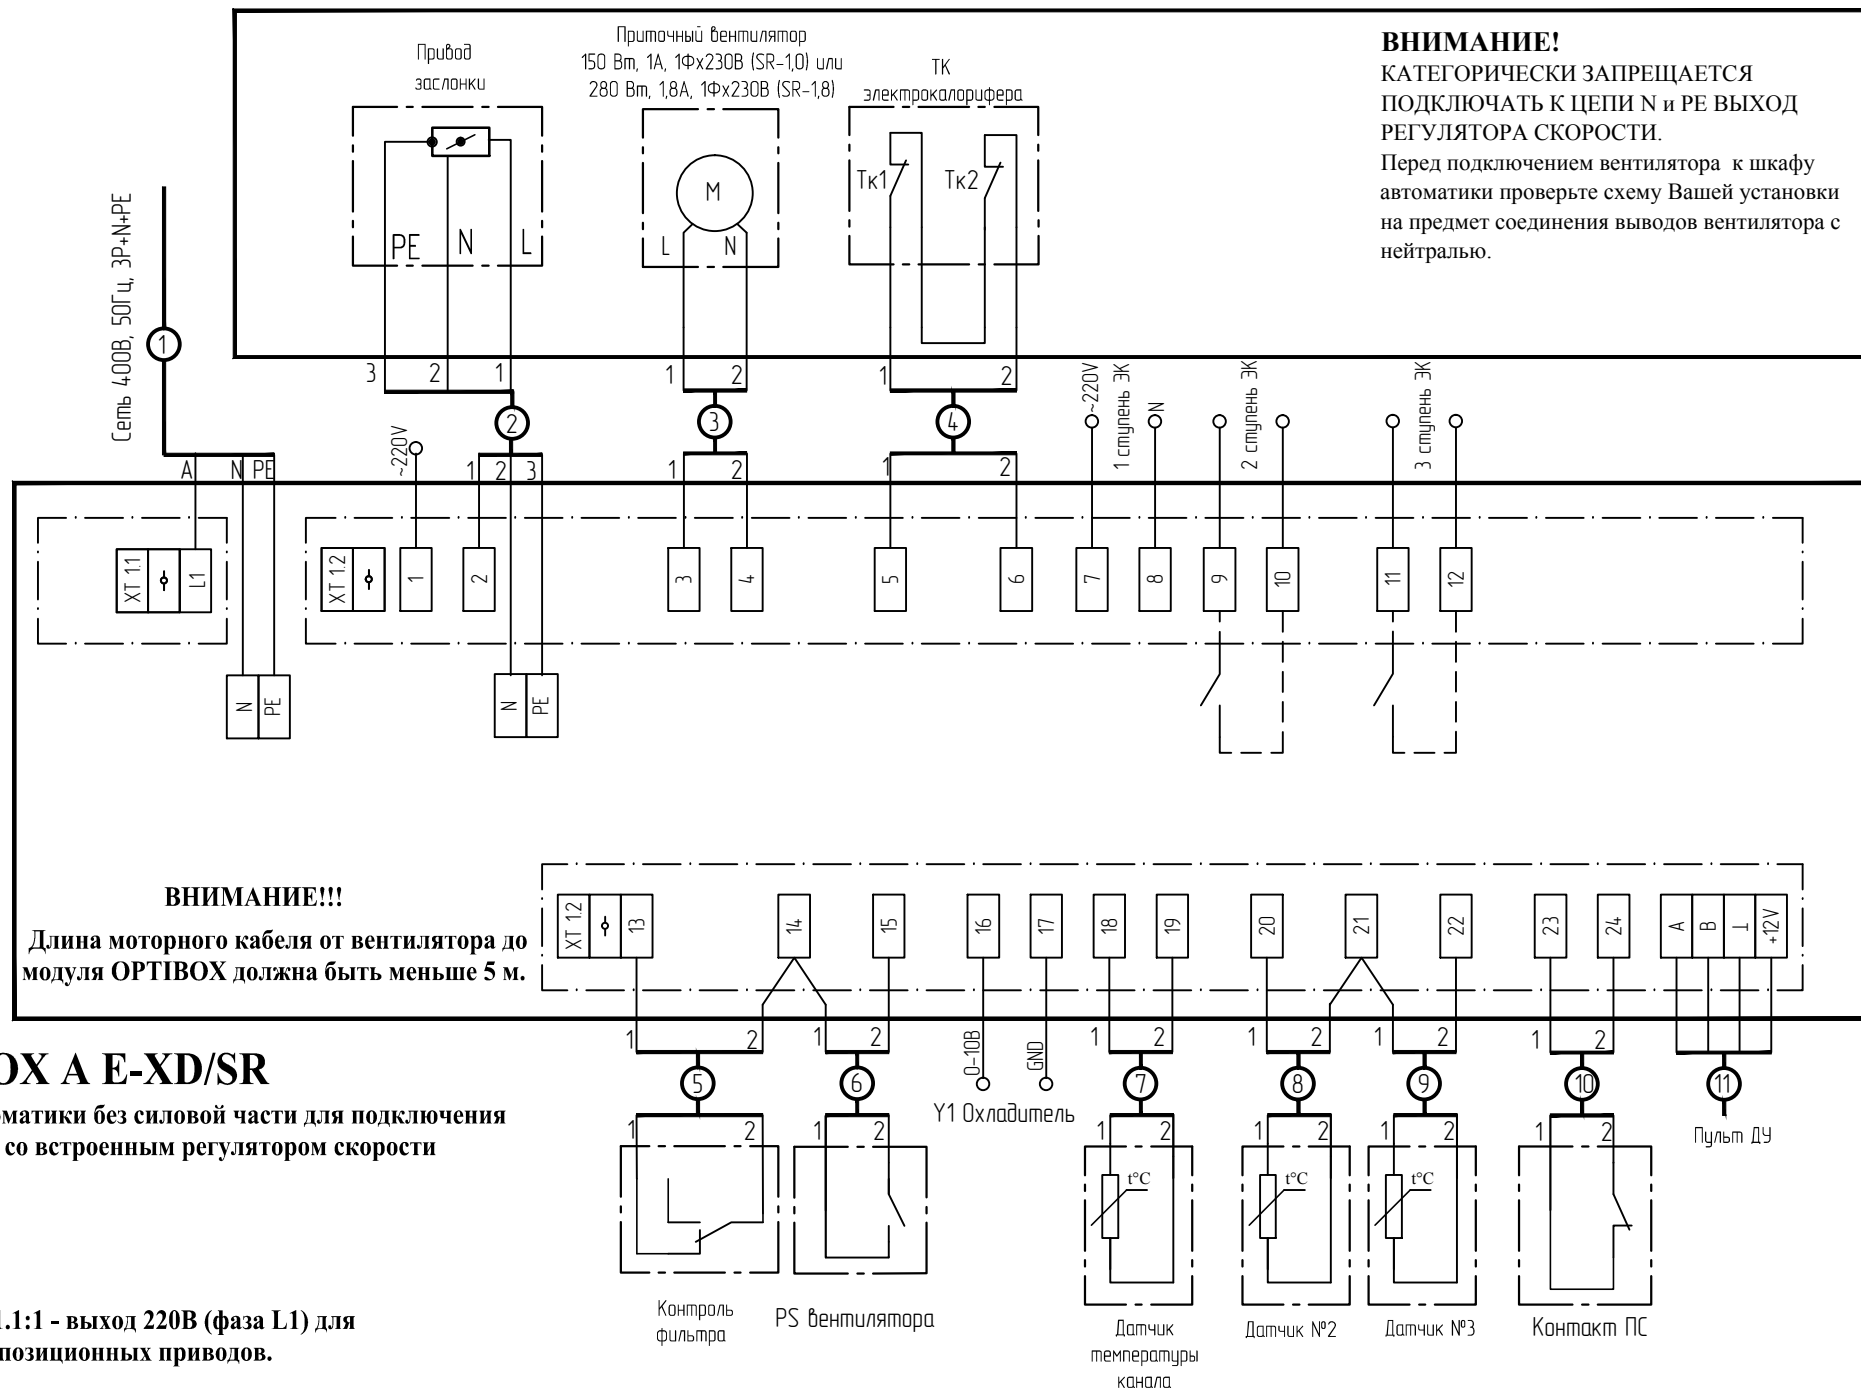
Привод заслонки

Приточный вентилятор 150 Вт, 1А, 1Фх230В (SR-1,0) или 280 Вт, 1,8А, 1Фх230В (SR-1,8)

ТК электрокалорифера

**ВНИМАНИЕ!**
КАТЕГОРИЧЕСКИ ЗАПРЕЩАЕТСЯ ПОДКЛЮЧАТЬ К ЦЕПИ N и PE ВЫХОД РЕГУЛЯТОРА СКОРОСТИ.
Перед подключением вентилятора к шкафу автоматики проверьте схему Вашей установки на предмет соединения выводов вентилятора с нейтралью.

PE N L
M
L N
Тк1 Тк2

Сеть 400В, 50Гц, 3Р+N+PE
1

3 2 1
1 2
1 2
2 3 4

~220V 1 ступень ЭК N 2 ступень ЭК 3 ступень ЭК

A N PE
~220V
1 2 3
1 2
1 2

XT 1.1 L1
XT 1.2 1 2 3 4 5 6 7 8 9 10 11 12
N PE
N PE

**ВНИМАНИЕ!!!**
**Длина моторного кабеля от вентилятора до модуля OPTIBOX должна быть меньше 5 м.**

XT 1.2 13 14 15 16 17 18 19 20 21 22 23 24 A B ⊥ +12V

1 2 1 2 1 2 1 2 1 2 1 2
0-10В GND
5 6 7 8 9 10 11
Y1 Охладитель
Пульт ДУ

**OX A E-XD/SR**
**матики без силовой части для подключения со встроенным регулятором скорости**

1 2 1 2 1 2 1 2 1 2 1 2
t°C t°C t°C

Контроль фильтра
PS вентилятора
Датчик температуры канала
Датчик №2
Датчик №3
Контакт ПС

**1.1:1 - выход 220В (фаза L1) для позиционных приводов.**